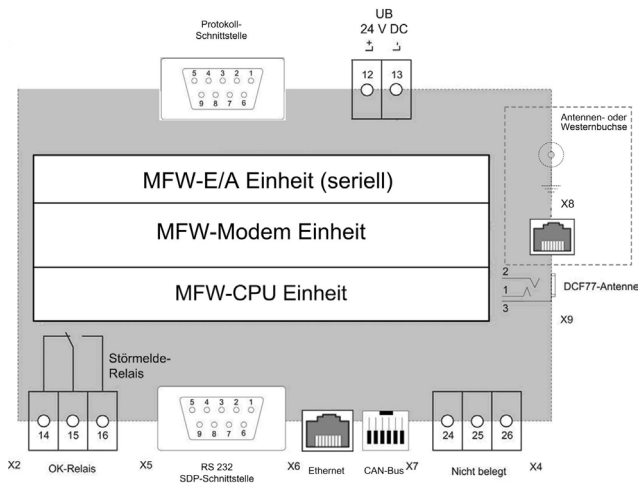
Protokoll-Schnittstelle

5 4 3 2 1
9 8 7 6

UB
24 V DC
+ -
12 13

Antennen- oder Westernbuchse

MFW-E/A Einheit (seriell)

MFW-Modem Einheit

MFW-CPU Einheit

X8

2
1
3
DCF77-Antenne
X9

Störmelde-Relais

14 15 16

5 4 3 2 1
9 8 7 6

24 25 26

X2 OK-Relais X5 RS 232 SDP-Schnittstelle X6 Ethernet CAN-Bus X7 Nicht belegt X4